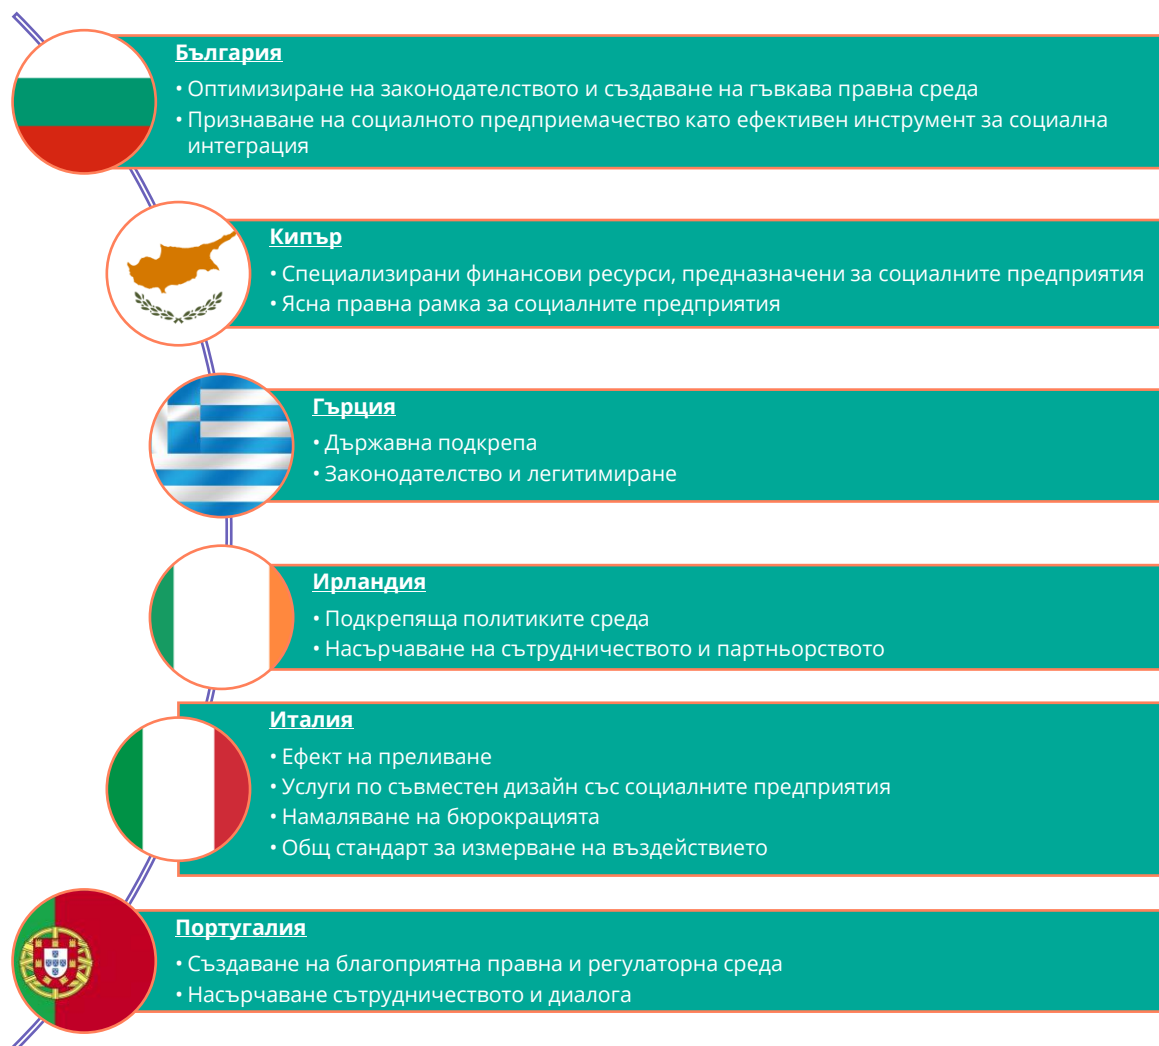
**България**
• Оптимизиране на законодателството и създаване на гъвкава правна среда
• Признаване на социалното предприемачество като ефективен инструмент за социална интеграция

**Кипър**
• Специализирани финансови ресурси, предназначени за социалните предприятия
• Ясна правна рамка за социалните предприятия

**Гърция**
• Държавна подкрепа
• Законодателство и легитимиране

**Ирландия**
• Подкрепяща политиките среда
• Насърчаване на сътрудничеството и партньорството

**Италия**
• Ефект на преливане
• Услуги по съвместен дизайн със социалните предприятия
• Намаляване на бюрокрацията
• Общ стандарт за измерване на въздействието

**Португалия**
• Създаване на благоприятна правна и регулаторна среда
• Насърчаване сътрудничеството и диалога